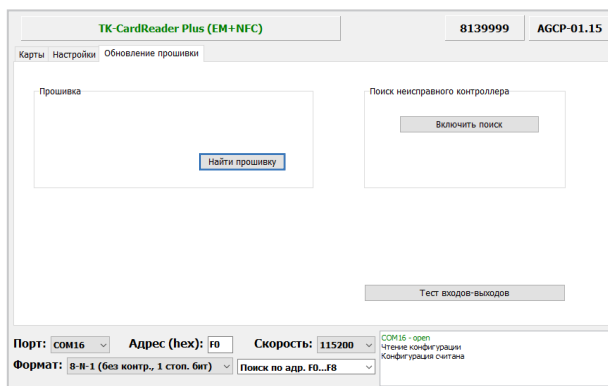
TK-CardReader Plus (EM+NFC)

8139999

AGCP-01.15

Карты Настройки Обновление прошивки

Прошивка

Найти прошивку

Поиск неисправного контроллера

Включить поиск

Тест входов-выходов

Порт: COM16

Адрес (hex): F0

Скорость: 115200

Формат: 8-N-1 (без контр., 1 стоп. бит)

Поиск по адр. F0...F8

COM16 - open
Чтение конфигурации
Конфигурация считана